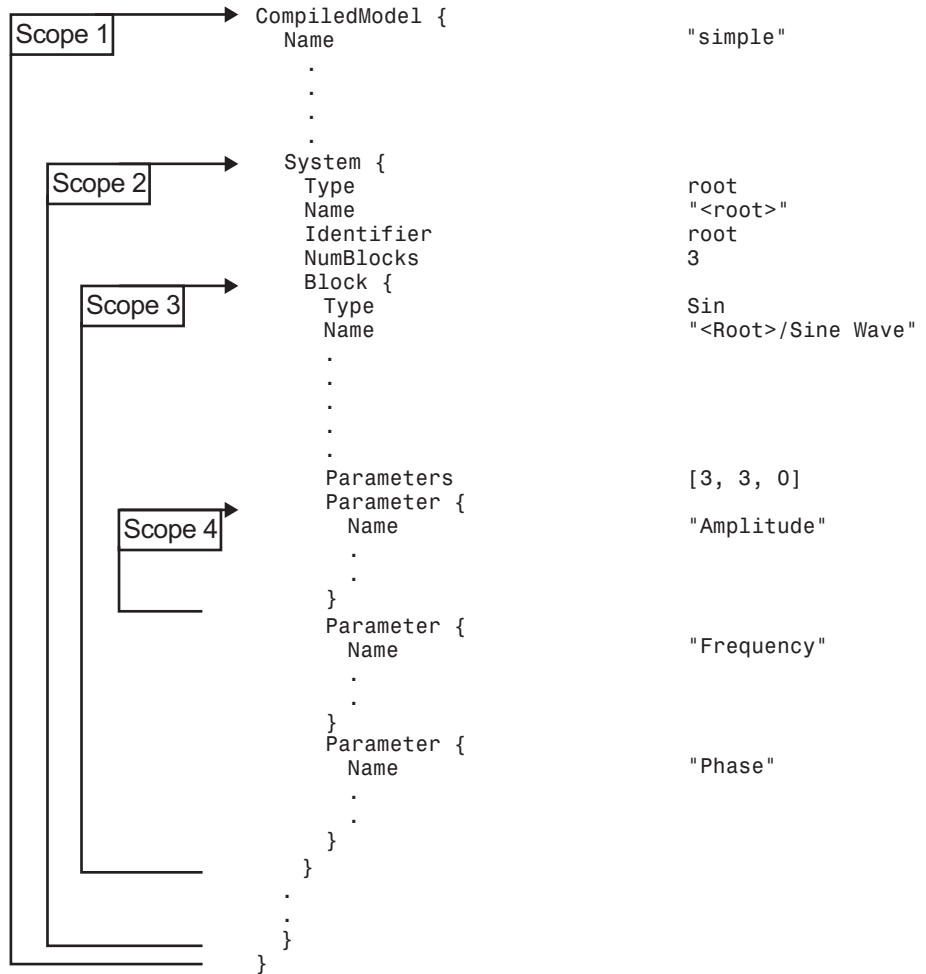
Scope 1

CompiledModel {
Name "simple"
.
.
.
.

Scope 2

System {
Type root
Name "<root>"
Identifier root
NumBlocks 3

Scope 3

Block {
Type Sin
Name "<Root>/Sine Wave"
.
.
.
.
.
Parameters [3, 3, 0]

Scope 4

Parameter {
Name "Amplitude"
.
.
}
Parameter {
Name "Frequency"
.
.
}
Parameter {
Name "Phase"
.
.
}
}
.
.
}
}